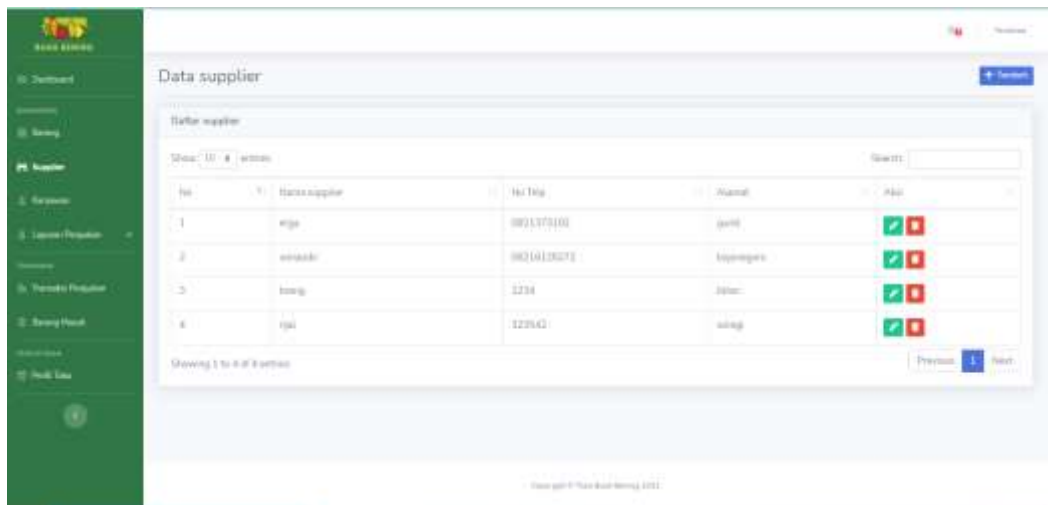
TOKO BERING

Dashboard

Barang

Supplier

Karyawan

Laporan Penjualan

Transaksi Penjualan

Barang Masuk

Profil Saya

Data supplier

+ Tambah

Daftar supplier

Show 10 entries

Search:

| No | Nama supplier | No Telp | Alamat | Aksi |
|---|---|---|---|---|
| 1 | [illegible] | 0821373102 | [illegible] | |
| 2 | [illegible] | 08216135271 | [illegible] | |
| 3 | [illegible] | 1234 | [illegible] | |
| 4 | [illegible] | 123542 | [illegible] | |

Showing 1 to 4 of 4 entries

Previous 1 Next

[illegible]